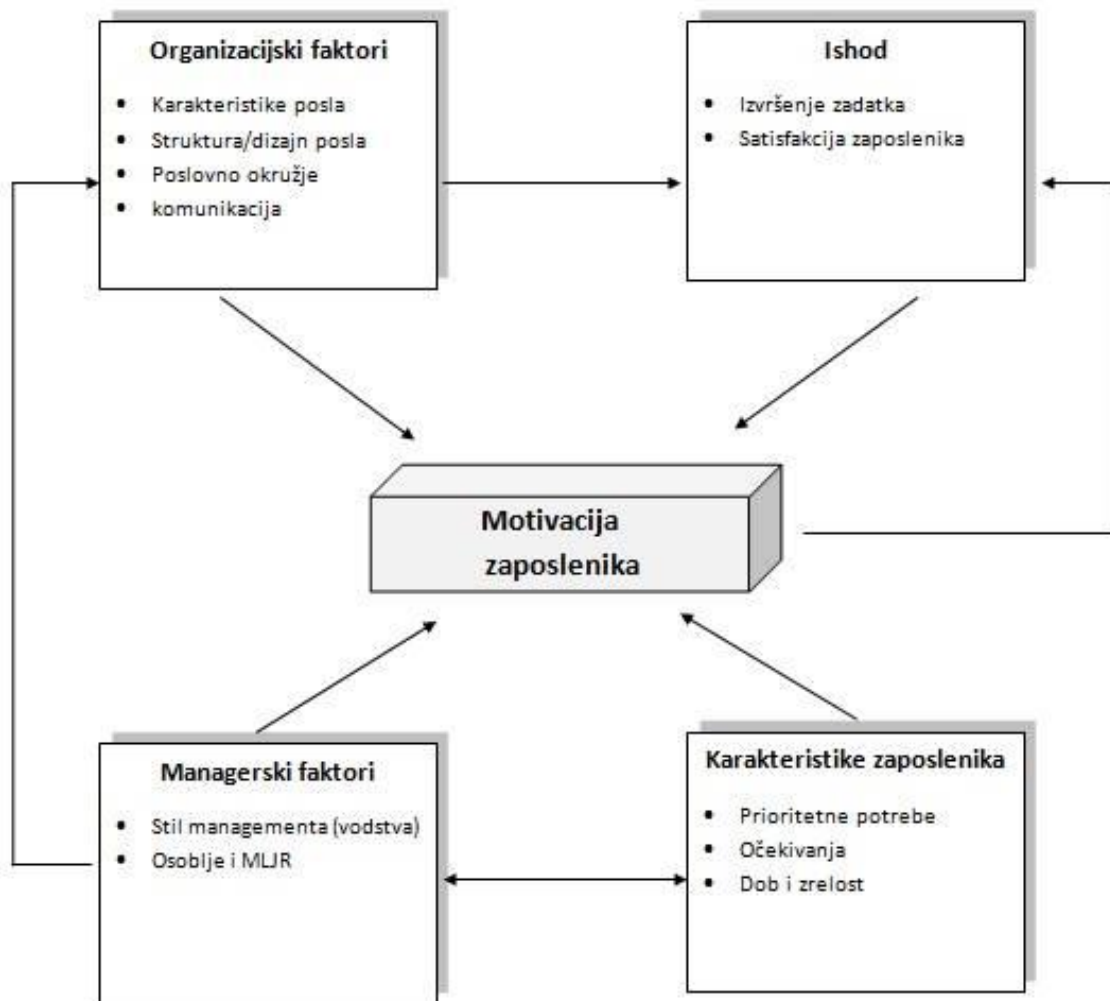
Organizacijski faktori

- Karakteristike posla
- Struktura/dizajn posla
- Poslovno okružje
- komunikacija

Ishod

- Izvršenje zadatka
- Satisfakcija zaposlenika

Motivacija zaposlenika

Managerski faktori

- Stil managementa (vodstva)
- Osoblje i MLJR

Karakteristike zaposlenika

- Prioritetne potrebe
- Očekivanja
- Dob i zrelost